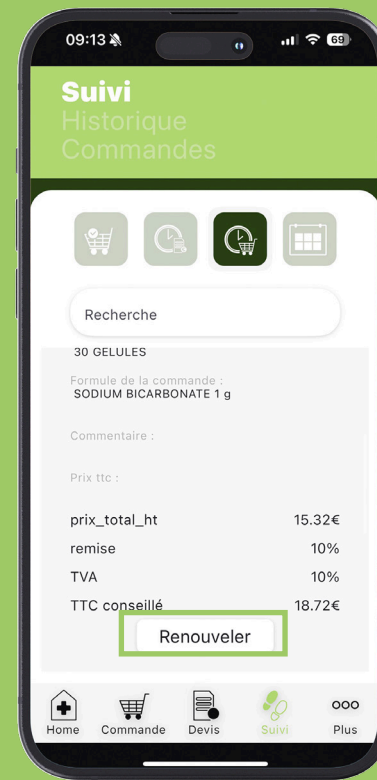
09:13 69

Suivi
Historique
Commandes

Recherche

30 GELULES

Formule de la commande :
SODIUM BICARBONATE 1 g

Commentaire :

Prix ttc :

| | |
|---|---|
| prix_total_ht | 15.32€ |
| remise | 10% |
| TVA | 10% |
| TTC conseillé | 18.72€ |

Renouveler

Home Commande Devis Suivi Plus